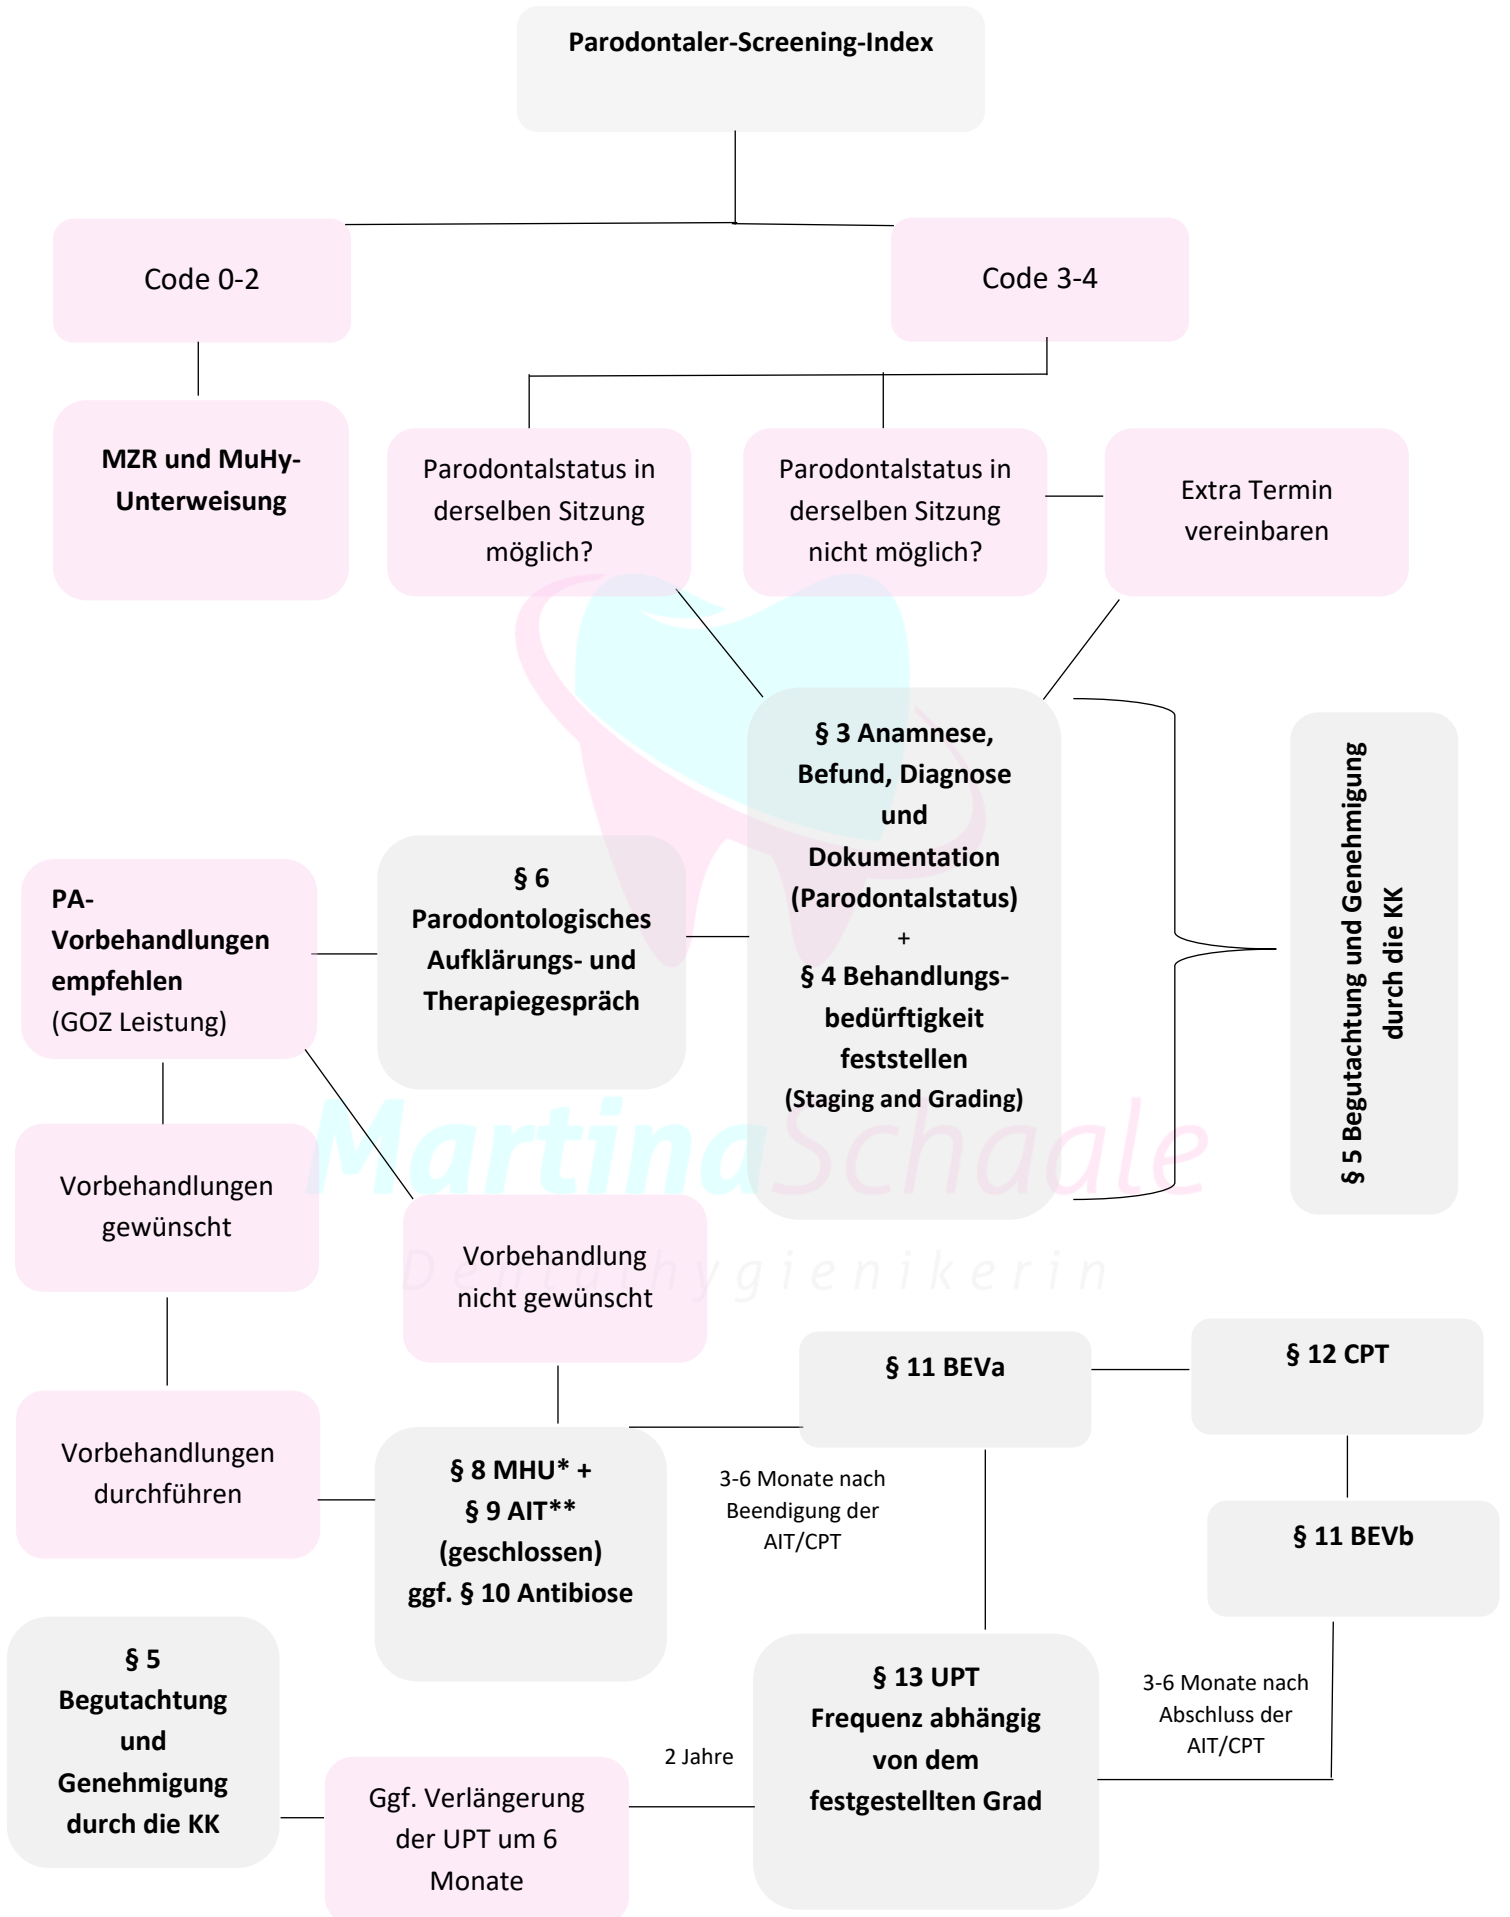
Parodontaler-Screening-Index

Code 0-2

Code 3-4

MZR und MuHy-Unterweisung

Parodontalstatus in derselben Sitzung möglich?

Parodontalstatus in derselben Sitzung nicht möglich?

Extra Termin vereinbaren

§ 3 Anamnese, Befund, Diagnose und Dokumentation (Parodontalstatus)
+
§ 4 Behandlungsbedürftigkeit feststellen
(Staging and Grading)

§ 5 Begutachtung und Genehmigung durch die KK

PA-Vorbehandlungen empfehlen (GOZ Leistung)

§ 6 Parodontologisches Aufklärungs- und Therapiegespräch

Vorbehandlungen gewünscht

Vorbehandlung nicht gewünscht

Vorbehandlungen durchführen

§ 8 MHU* + § 9 AIT** (geschlossen) ggf. § 10 Antibiose

§ 11 BEVa

§ 12 CPT

3-6 Monate nach Beendigung der AIT/CPT

§ 11 BEVb

§ 5 Begutachtung und Genehmigung durch die KK

§ 13 UPT Frequenz abhängig von dem festgestellten Grad

3-6 Monate nach Abschluss der AIT/CPT

2 Jahre

Ggf. Verlängerung der UPT um 6 Monate

MartinaSchaale
Dentalhygienikerin